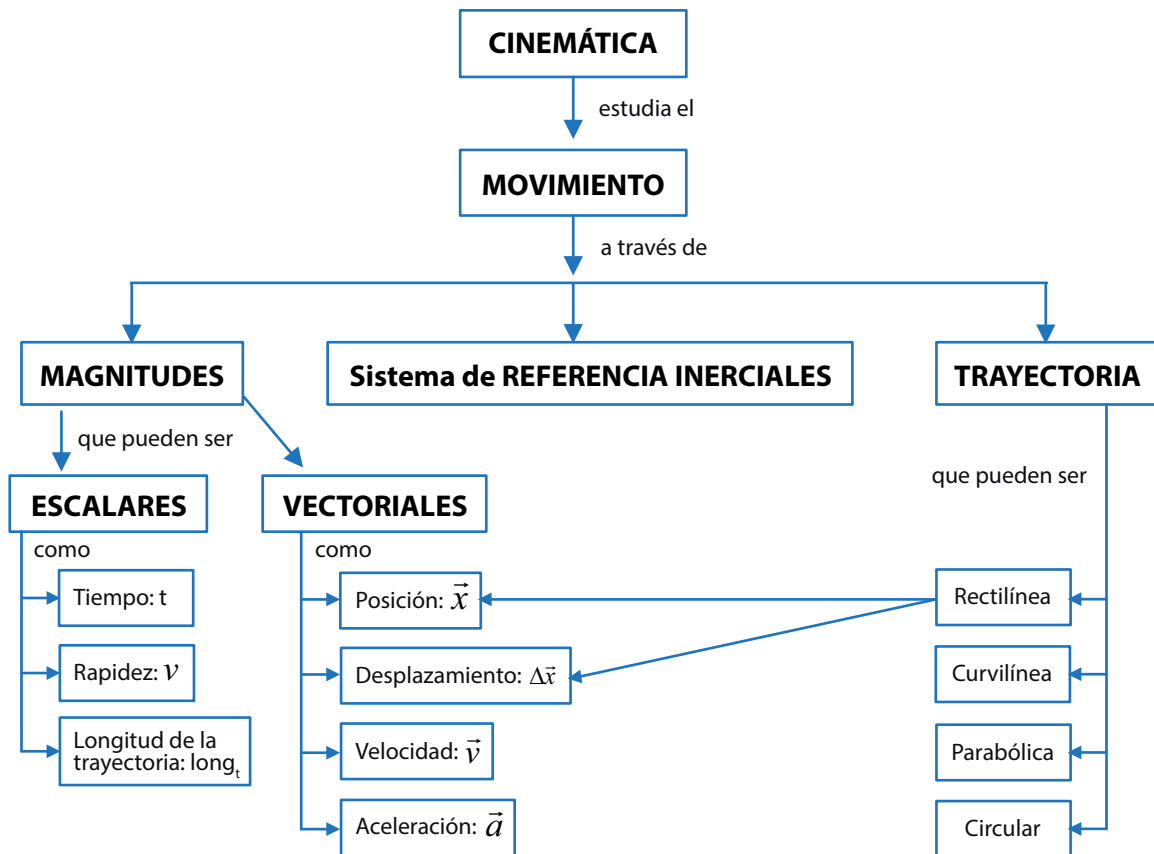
CINEMÁTICA

estudia el

MOVIMIENTO

a través de

MAGNITUDES

Sistema de REFERENCIA INERCIALES

TRAYECTORIA

que pueden ser

ESCALARES

como

Tiempo: t

Rapidez: $v$

Longitud de la trayectoria: $long_t$

VECTORIALES

como

Posición: $\vec{x}$

Desplazamiento: $\Delta\vec{x}$

Velocidad: $\vec{v}$

Aceleración: $\vec{a}$

que pueden ser

Rectilínea

Curvilínea

Parabólica

Circular